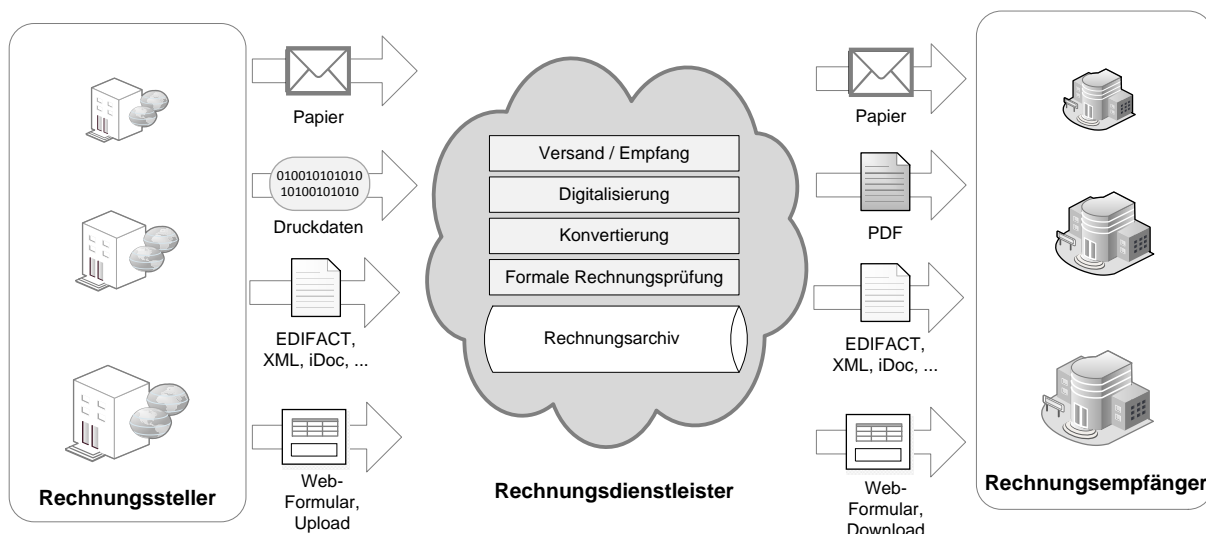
Papier

010010101010
10100101010

Druckdaten

EDIFACT, XML, iDoc, ...

Web-Formular, Upload

Rechnungssteller

Versand / Empfang

Digitalisierung

Konvertierung

Formale Rechnungsprüfung

Rechnungsarchiv

Rechnungsdienstleister

Papier

PDF

EDIFACT, XML, iDoc, ...

Web-Formular, Download

Rechnungsempfänger